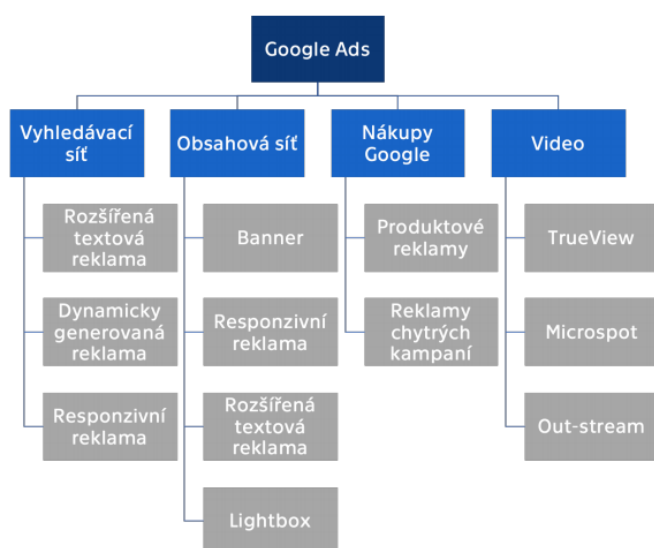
Google Ads

Vyhledávací síť

Rozšířená textová reklama

Dynamicky generovaná reklama

Responzivní reklama

Obsahová síť

Banner

Responzivní reklama

Rozšířená textová reklama

Lightbox

Nákupy Google

Produktové reklamy

Reklamy chytrých kampaní

Video

TrueView

Microspot

Out-stream